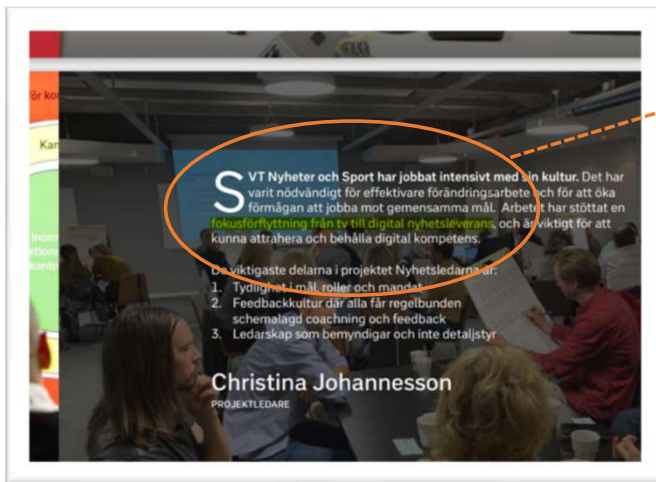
SVT Nyheter och Sport har jobbat intensivt med sin kultur. Det har varit nödvändigt för effektivare förändringsarbete och för att öka förmågan att jobba mot gemensamma mål. Arbetet har stöttat en fokusförflyttning från tv till digital nyhetsleverans, och är viktigt för att kunna attrahera och behålla digital kompetens.

De viktigaste delarna i projektet Nyhetsledarna är:
1. Tydlighet i mål, roller och mandat
2. Feedbackkultur där alla får regelbunden schemalagd coachning och feedback
3. Ledarskap som bemyndigar och inte detaljstyr

Christina Johannesson
PROJEKTLEDARE

för ko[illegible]
Ka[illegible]
Inom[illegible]
ktore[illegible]
kontr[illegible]